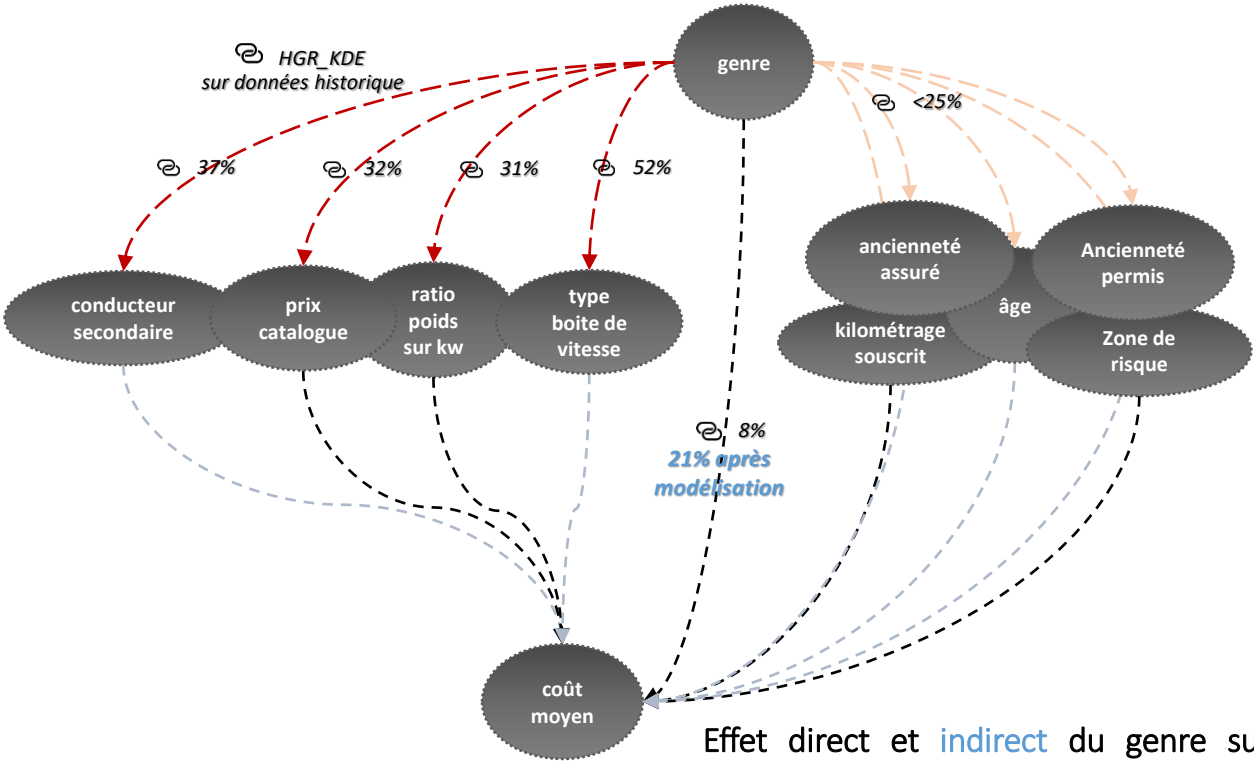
HGR_KDE
sur données historique

genre

<25%

37%

32%

31%

52%

conducteur secondaire

prix catalogue

ratio poids sur kw

type boite de vitesse

ancienneté assuré

âge

Ancienneté permis

kilométrage souscrit

Zone de risque

8%
21% après modélisation

coût moyen

Effet direct et indirect du genre su